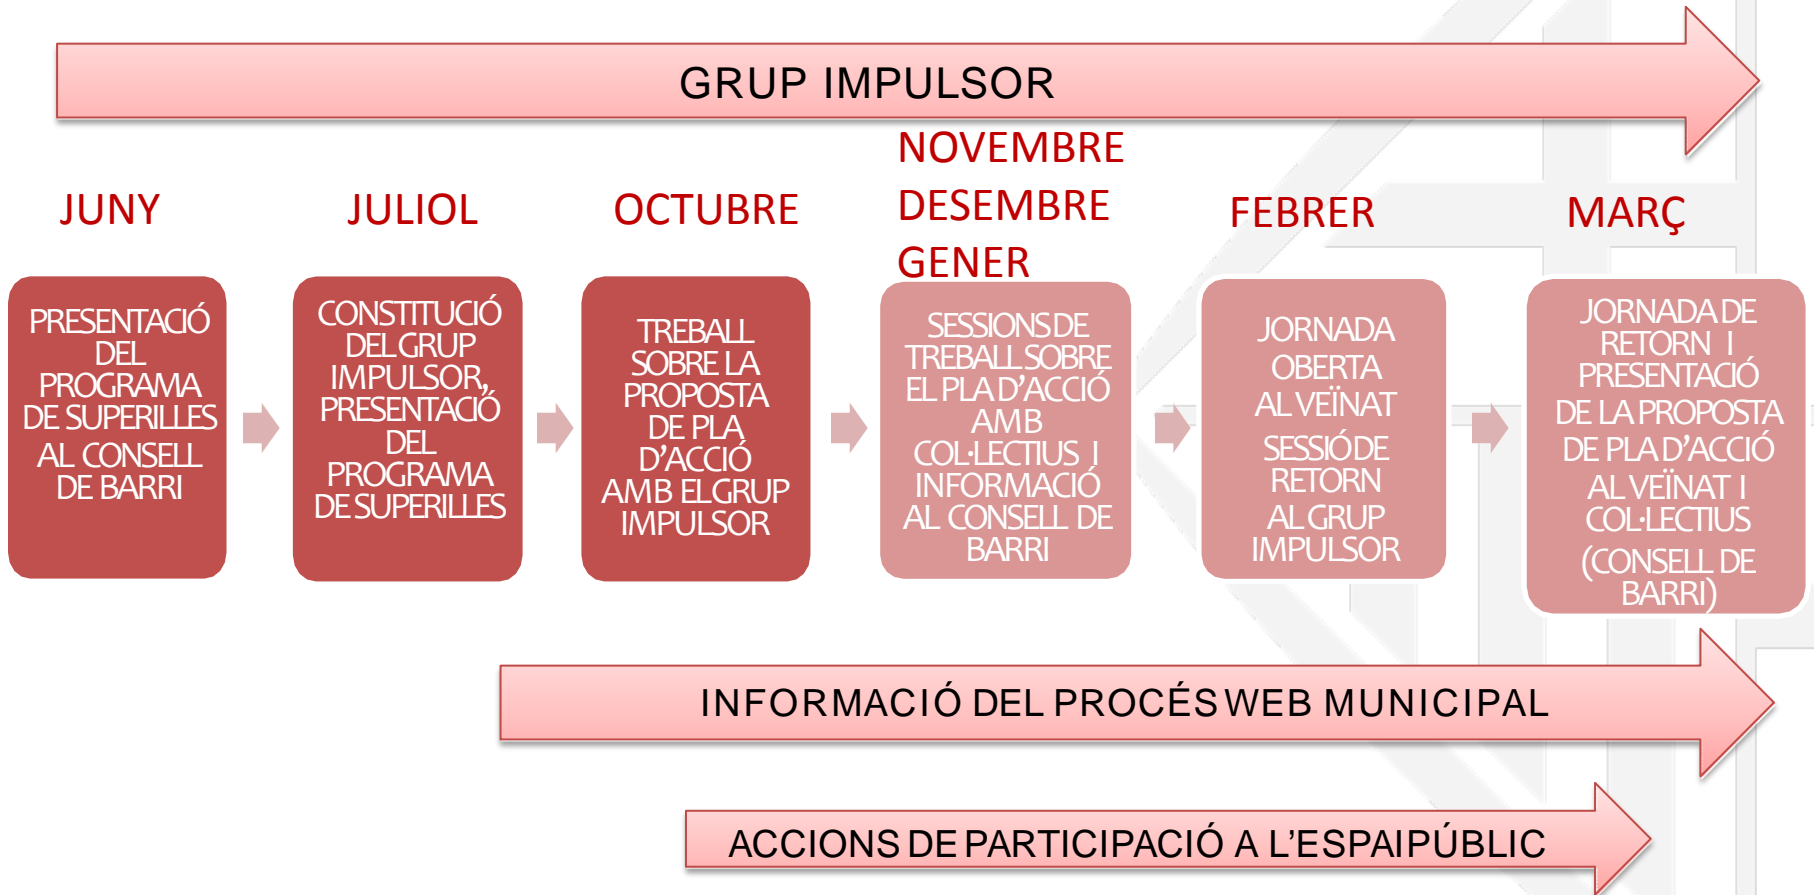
GRUP IMPULSOR

JUNY

PRESENTACIÓ DEL PROGRAMA DE SUPERILLES AL CONSELL DE BARRI

JULIOL

CONSTITUCIÓ DEL GRUP IMPULSOR, PRESENTACIÓ DEL PROGRAMA DE SUPERILLES

OCTUBRE

TREBALL SOBRE LA PROPOSTA DE PLA D'ACCIÓ AMB EL GRUP IMPULSOR

NOVEMBRE
DESEMBRE
GENER

SESSIONS DE TREBALL SOBRE EL PLA D'ACCIÓ AMB COL·LECTIUS I INFORMACIÓ AL CONSELL DE BARRI

FEBRER

JORNADA OBERTA AL VEÏNAT

SESSIÓ DE RETORN AL GRUP IMPULSOR

MARÇ

JORNADA DE RETORN I PRESENTACIÓ DE LA PROPOSTA DE PLA D'ACCIÓ AL VEÏNAT I COL·LECTIUS (CONSELL DE BARRI)

INFORMACIÓ DEL PROCÉS WEB MUNICIPAL

ACCIONS DE PARTICIPACIÓ A L'ESPAI PÚBLIC